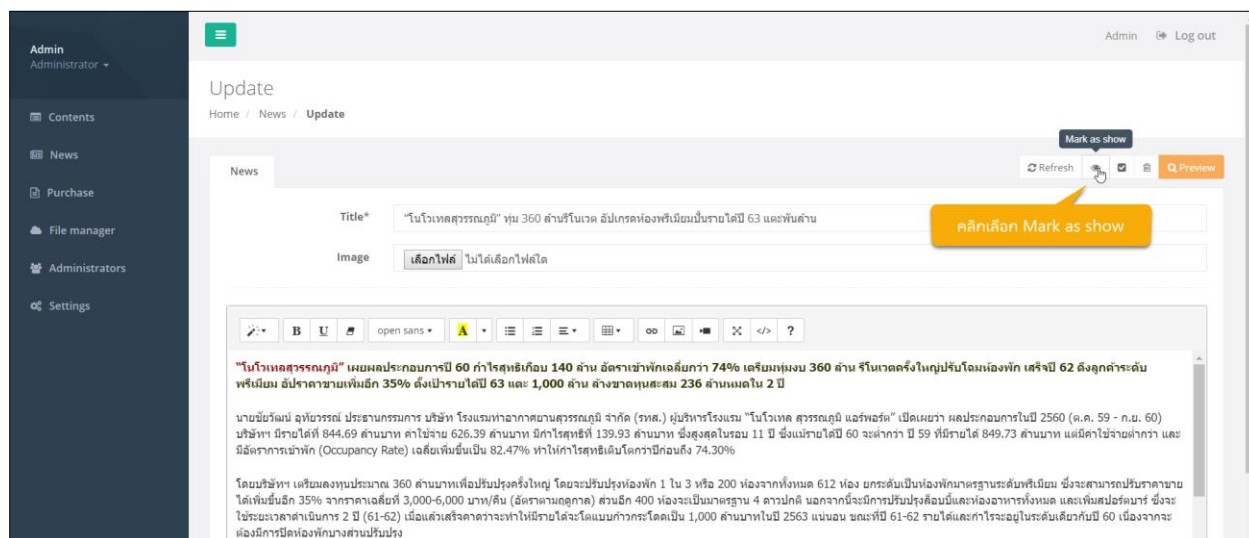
Admin
Administrator ▾

Contents
News
Purchase
File manager
Administrators
Settings

Admin Log out

Update

Home / News / Update

News

Mark as show

Refresh Preview

คลิกเลือก Mark as show

Title* "โนโวเทลสุวรรณภูมิ" ทุ่ม 360 ล้านรีโนเวต อัปเกรดห้องพรีเมียมปั้นรายได้ปี 63 แตะพันล้าน

Image เลือกไฟล์ ไม่ได้เลือกไฟล์ใด

B U open sans A ?

"โนโวเทลสุวรรณภูมิ" เผยผลประกอบการปี 60 กำไรสุทธิเกือบ 140 ล้าน อัตราเข้าพักเฉลี่ยกว่า 74% เตรียมทุ่มงบ 360 ล้าน รีโนเวตครั้งใหญ่ปรับโฉมห้องพัก เสร็จปี 62 ดึงลูกค้าระดับพรีเมียม อัปราคาขายเพิ่มอีก 35% ตั้งเป้ารายได้ปี 63 แตะ 1,000 ล้าน ล้างขาดทุนสะสม 236 ล้านหมดใน 2 ปี

นายชัยวัฒน์ อุทัยวรรณ์ ประธานกรรมการ บริษัท โรงแรมท่าอากาศยานสุวรรณภูมิ จำกัด (รทส.) ผู้บริหารโรงแรม "โนโวเทล สุวรรณภูมิ แอร์พอร์ต" เปิดเผยว่า ผลประกอบการในปี 2560 (ต.ค. 59 - ก.ย. 60) บริษัทฯ มีรายได้ที่ 844.69 ล้านบาท ค่าใช้จ่าย 626.39 ล้านบาท มีกำไรสุทธิที่ 139.93 ล้านบาท ซึ่งสูงสุดในรอบ 11 ปี ซึ่งแม้รายได้ปี 60 จะต่ำกว่า ปี 59 ที่มีรายได้ 849.73 ล้านบาท แต่มีค่าใช้จ่ายต่ำกว่า และมีอัตราการเข้าพัก (Occupancy Rate) เฉลี่ยเพิ่มขึ้นเป็น 82.47% ทำให้กำไรสุทธิเติบโตกว่าปีก่อนถึง 74.30%

โดยบริษัทฯ เตรียมลงทุนประมาณ 360 ล้านบาทเพื่อปรับปรุงครั้งใหญ่ โดยจะปรับปรุงห้องพัก 1 ใน 3 หรือ 200 ห้องจากทั้งหมด 612 ห้อง ยกระดับเป็นห้องพักมาตรฐานระดับพรีเมียม ซึ่งจะสามารถปรับราคาขายได้เพิ่มขึ้นอีก 35% จากราคาเฉลี่ยที่ 3,000-6,000 บาท/คืน (อัตราตามฤดูกาล) ส่วนอีก 400 ห้องจะเป็นมาตรฐาน 4 ดาวปกติ นอกจากนี้จะมีการปรับปรุงล็อบบี้และห้องอาหารทั้งหมด และเพิ่มสปอร์ตบาร์ ซึ่งจะใช้ระยะเวลาดำเนินการ 2 ปี (61-62) เมื่อแล้วเสร็จคาดว่าจะทำให้มีรายได้จะโตแบบก้าวกระโดดเป็น 1,000 ล้านบาทในปี 2563 แน่นอน ขณะที่ปี 61-62 รายได้และกำไรจะอยู่ในระดับเดียวกับปี 60 เนื่องจากจะต้องมีการปิดห้องพักบางส่วนปรับปรุง